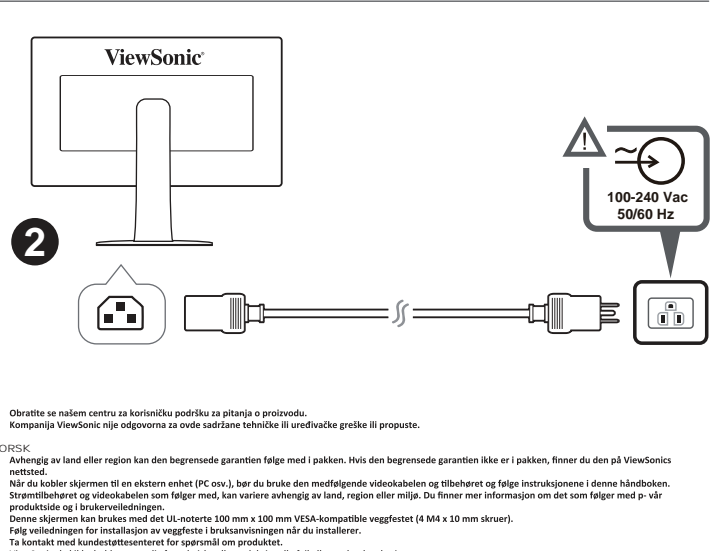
ViewSonic®

2

100-240 Vac
50/60 Hz

Obratite se našem centru za korisničku podršku za pitanja o proizvodu.
Kompanija ViewSonic nije odgovorna za ovde sadržane tehničke ili uređivačke greške ili propuste.

ORSK
Avhengig av land eller region kan den begrensede garantien følge med i pakken. Hvis den begrensede garantien ikke er i pakken, finner du den på ViewSonics nettsted.
Når du kobler skjermen til en ekstern enhet (PC osv.), bør du bruke den medfølgende videokabelen og tilbehøret og følge instruksjonene i denne håndboken.
Strømtilbehøret og videokabelen som følger med, kan variere avhengig av land, region eller miljø. Du finner mer informasjon om det som følger med p- vår produktside og i brukerveiledningen.
Denne skjermen kan brukes med det UL-noterte 100 mm x 100 mm VESA-kompatible veggfestet (4 M4 x 10 mm skruer).
Følg veiledningen for installasjon av veggfeste i bruksanvisningen når du installerer.
Ta kontakt med kundestøttesenteret for spørsmål om produktet.
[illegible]